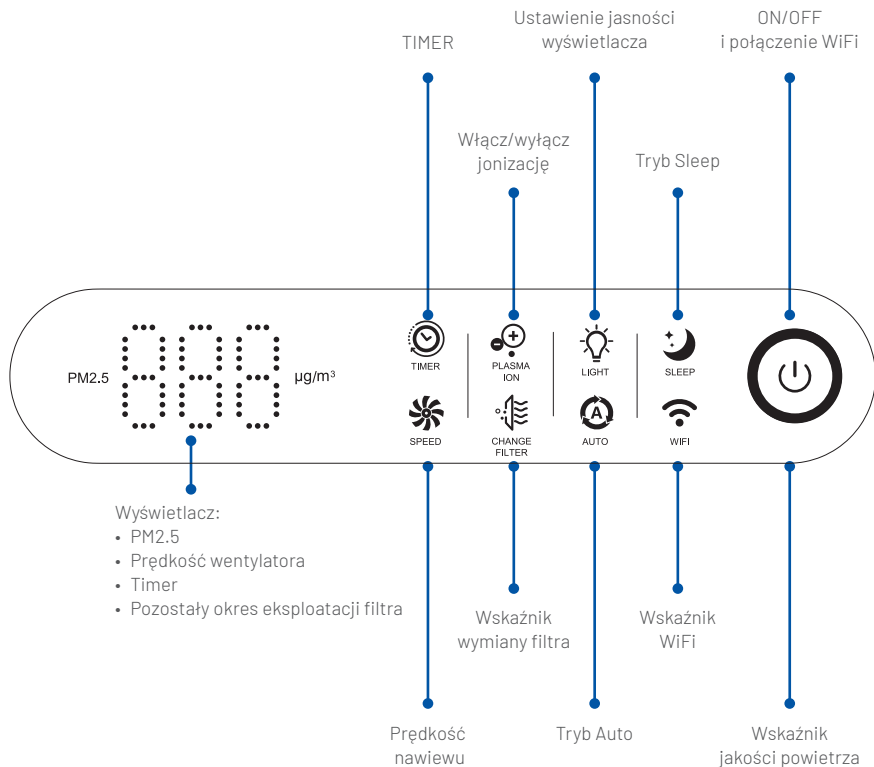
TIMER

Ustawienie jasności wyświetlacza

ON/OFF i połączenie WiFi

Włącz/wyłącz jonizację

Tryb Sleep

PM2.5

μg/m³

TIMER

PLASMA ION

LIGHT

SLEEP

SPEED

CHANGE FILTER

AUTO

WIFI

Wyświetlacz:
• PM2.5
• Prędkość wentylatora
• Timer
• Pozostały okres eksploatacji filtra

Wskaźnik wymiany filtra

Wskaźnik WiFi

Prędkość nawiewu

Tryb Auto

Wskaźnik jakości powietrza